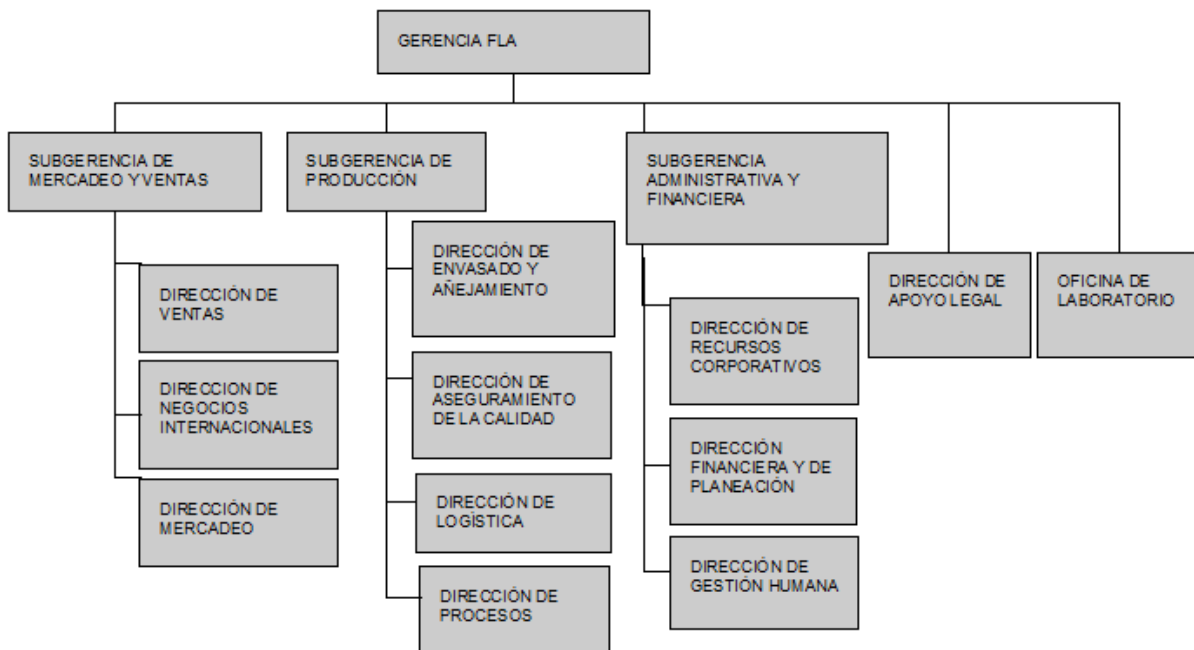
GERENCIA FLA

SUBGERENCIA DE MERCADEO YVENTAS

DIRECCIÓN DE VENTAS

DIRECCION DE NEGOCIOS INTERNACIONALES

DIRECCIÓN DE MERCADEO

SUBGERENCIA DE PRODUCCIÓN

DIRECCIÓN DE ENVASADO Y AÑEJAMIENTO

DIRECCIÓN DE ASEGURAMIENTO DE LA CALIDAD

DIRECCIÓN DE LOGÍSTICA

DIRECCIÓN DE PROCESOS

SUBGERENCIA ADMINISTRATIVA Y FINANCIERA

DIRECCIÓN DE RECURSOS CORPORATIVOS

DIRECCIÓN FINANCIERA Y DE PLANEACIÓN

DIRECCIÓN DE GESTIÓN HUMANA

DIRECCIÓN DE APOYO LEGAL

OFICINA DE LABORATORIO